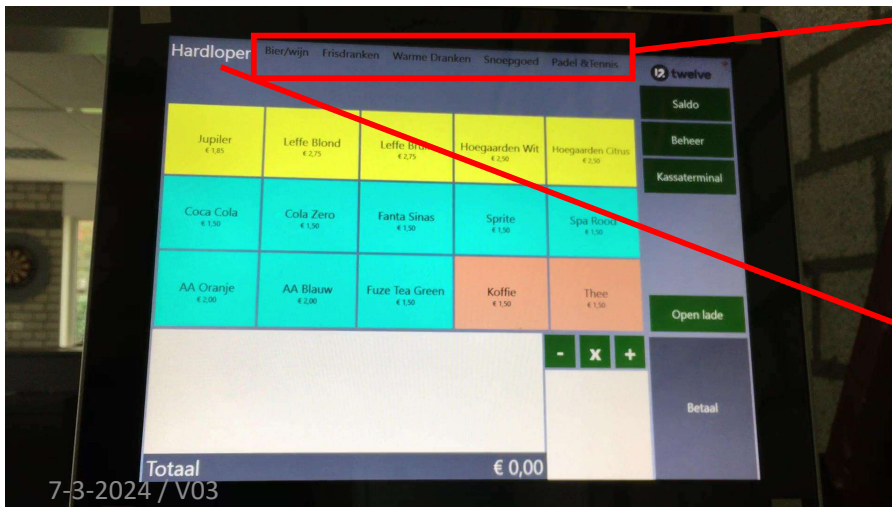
Hardloper Bier/wijn Frisdranken Warme Dranken Snoepgoed Padel & Tennis

twelve

| Jupiler € 1,85 | Leffe Blond € 2,75 | Leffe Bruin € 2,75 | Hoegaarden Wit € 2,50 | Hoegaarden Citrus € 2,50 |
|---|---|---|---|---|
| Coca Cola € 1,50 | Cola Zero € 1,50 | Fanta Sinas € 1,50 | Sprite € 1,50 | Spa Rood € 1,50 |
| AA Oranje € 2,00 | AA Blauw € 2,00 | Fuze Tea Green € 1,50 | Koffie € 1,50 | Thee € 1,50 |

Saldo

Beheer

Kassaterminal

Open lade

- x +

Betaal

Totaal € 0,00

7-3-2024 / V03